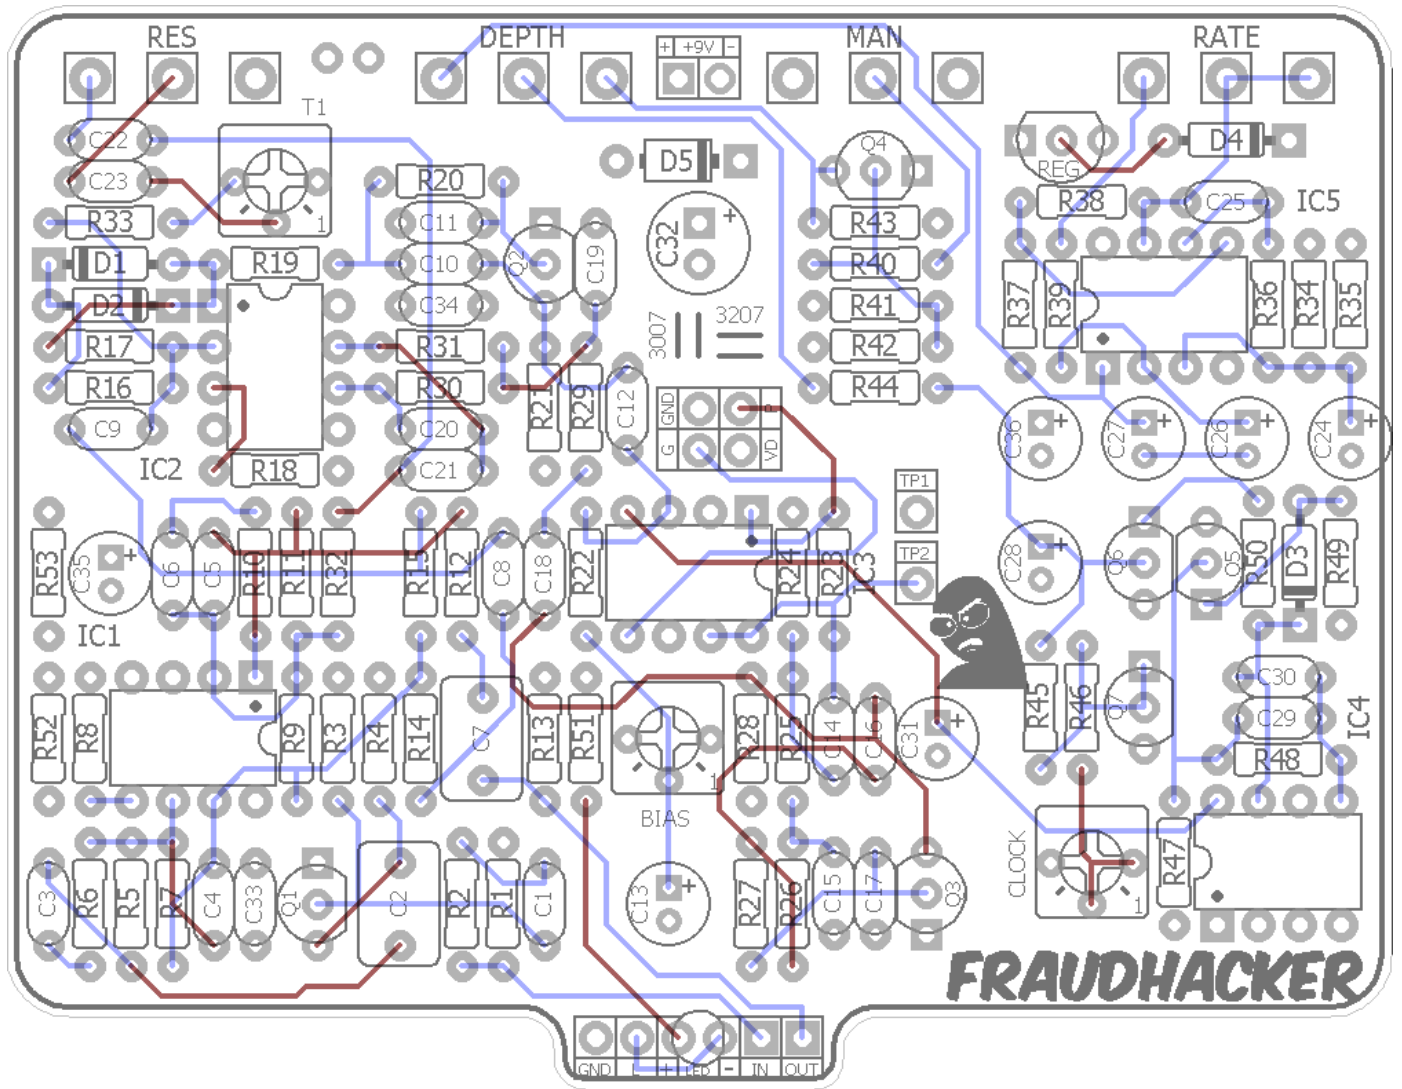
RES
DEPTH
+ +9V -
MAN
RATE
T1
C22
C23
R33
D1
D2
R17
R16
C9
IC2
R19
R18
R20
C11
C10
C34
R31
R30
C20
C21
Q2
C19
D5
C32
3007
3207
R21
R29
C12
GND
G
VD
Q4
R43
R40
R41
R42
R44
REG
R38
D4
C25
IC5
R37
R39
R36
R34
R35
C36
C27
C26
C24
TP1
TP2
C28
Q6
Q5
R50
D3
R49
R53
C35
IC1
C6
C5
R10
R11
R32
R15
R12
C8
C18
R22
R24
R23
IC3
R45
R46
Q7
C30
C29
R48
IC4
R52
R8
R9
R3
R4
R14
C7
R13
R51
BIAS
R28
R25
C14
C16
C31
CLOCK
R47
C3
R6
R5
R7
C4
C33
Q1
C2
R2
R1
C1
C13
R27
R26
C15
C17
Q3
FRAUDHACKER
GND
LED
IN
OUT